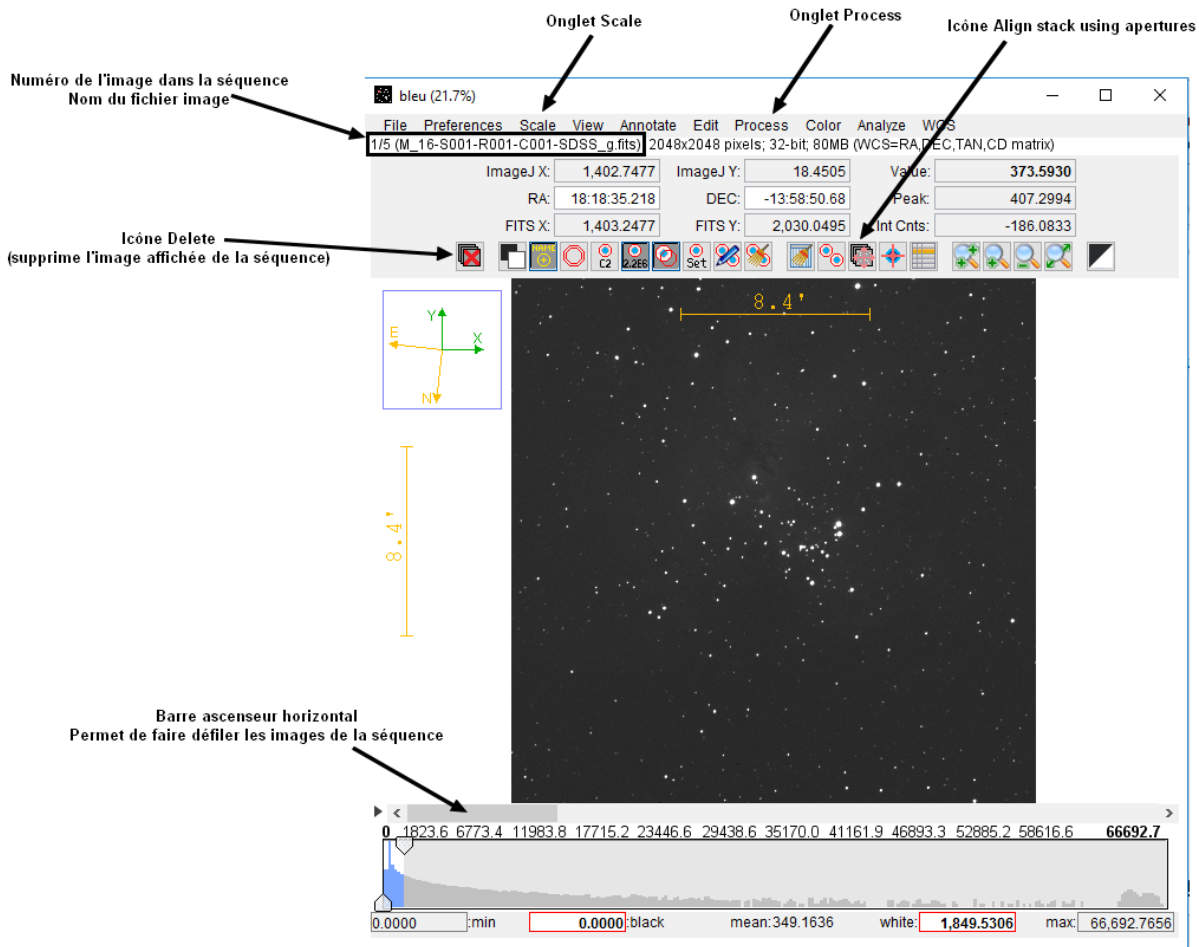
Onglet Scale

Onglet Process

Icône Align stack using apertures

Numéro de l'image dans la séquence
Nom du fichier image

bleu (21.7%)

File Preferences Scale View Annotate Edit Process Color Analyze WCS

1/5 (M_16-S001-R001-C001-SDSS_g.fits) 2048x2048 pixels; 32-bit; 80MB (WCS=RA,DEC,TAN,CD matrix)

ImageJ X: 1,402.7477 ImageJ Y: 18.4505 Value: 373.5930

RA: 18:18:35.218 DEC: -13:58:50.68 Peak: 407.2994

FITS X: 1,403.2477 FITS Y: 2,030.0495 Int Cnts: -186.0833

Icône Delete
(supprime l'image affichée de la séquence)

C2 2.2E6 Set

Y X E N

8.4'

8.4'

Barre ascenseur horizontal
Permet de faire défiler les images de la séquence

0 1823.6 6773.4 11983.8 17715.2 23446.6 29438.6 35170.0 41161.9 46893.3 52885.2 58616.6 66692.7

0.0000 :min 0.0000 :black mean:349.1636 white: 1,849.5306 max: 66,692.7656